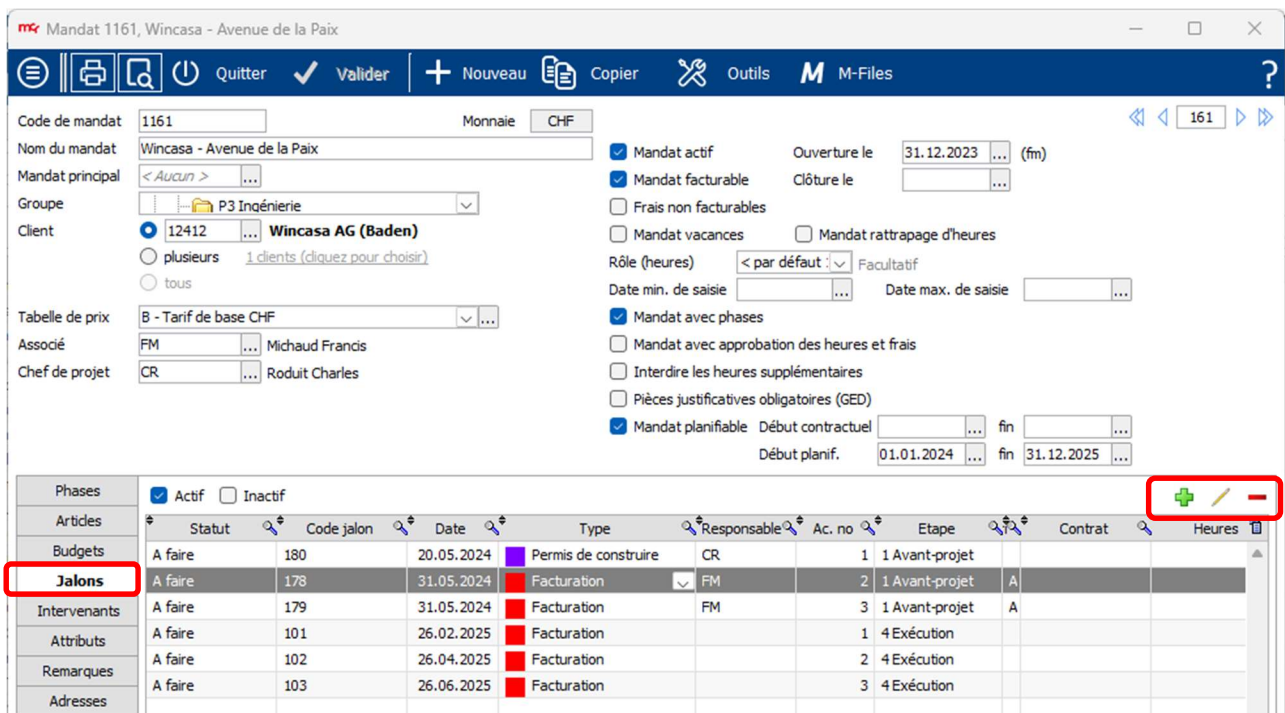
Mandat 1161, Wincasa - Avenue de la Paix

Quitter Valider Nouveau Copier Outils M-Files ?

161

Code de mandat 1161
Monnaie CHF
Nom du mandat Wincasa - Avenue de la Paix
Mandat principal < Aucun >
Groupe P3 Ingénierie
Client 12412 Wincasa AG (Baden)
plusieurs 1 clients (cliquez pour choisir)
tous
Tabelle de prix B - Tarif de base CHF
Associé FM Michaud Francis
Chef de projet CR Roduit Charles

Mandat actif Ouverture le 31.12.2023 (fm)
Mandat facturable Clôture le
Frais non facturables
Mandat vacances Mandat rattrapage d'heures
Rôle (heures) < par défaut Facultatif
Date min. de saisie Date max. de saisie
Mandat avec phases
Mandat avec approbation des heures et frais
Interdire les heures supplémentaires
Pièces justificatives obligatoires (GED)
Mandat planifiable Début contractuel fin
Début planif. 01.01.2024 fin 31.12.2025

Phases
Articles
Budgets
Jalons
Intervenants
Attributs
Remarques
Adresses

Actif Inactif

| Statut | Code jalon | Date | Type | Responsable | Ac. no | Etape | | Contrat | Heures |
|---|---|---|---|---|---|---|---|---|---|
| A faire | 180 | 20.05.2024 | Permis de construire | CR | 1 | 1 Avant-projet | | | |
| A faire | 178 | 31.05.2024 | Facturation | FM | 2 | 1 Avant-projet | A | | |
| A faire | 179 | 31.05.2024 | Facturation | FM | 3 | 1 Avant-projet | A | | |
| A faire | 101 | 26.02.2025 | Facturation | | 1 | 4 Exécution | | | |
| A faire | 102 | 26.04.2025 | Facturation | | 2 | 4 Exécution | | | |
| A faire | 103 | 26.06.2025 | Facturation | | 3 | 4 Exécution | | | |